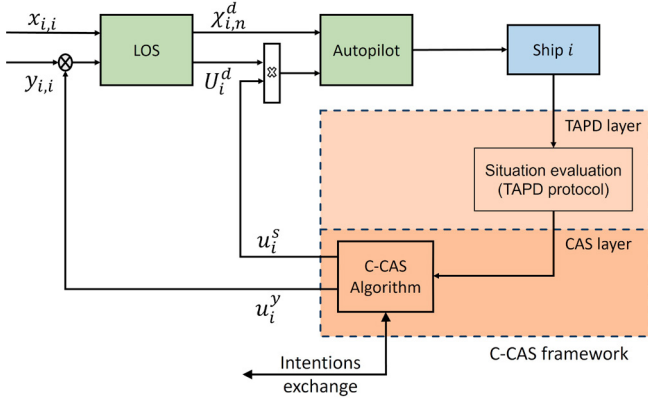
$x_{i,i}$

$y_{i,i}$

LOS

$\chi_{i,n}^{d}$

$U_{i}^{d}$

Autopilot

Ship $i$

TAPD layer

Situation evaluation (TAPD protocol)

CAS layer

$u_{i}^{s}$

C-CAS Algorithm

$u_{i}^{y}$

Intentions exchange

C-CAS framework